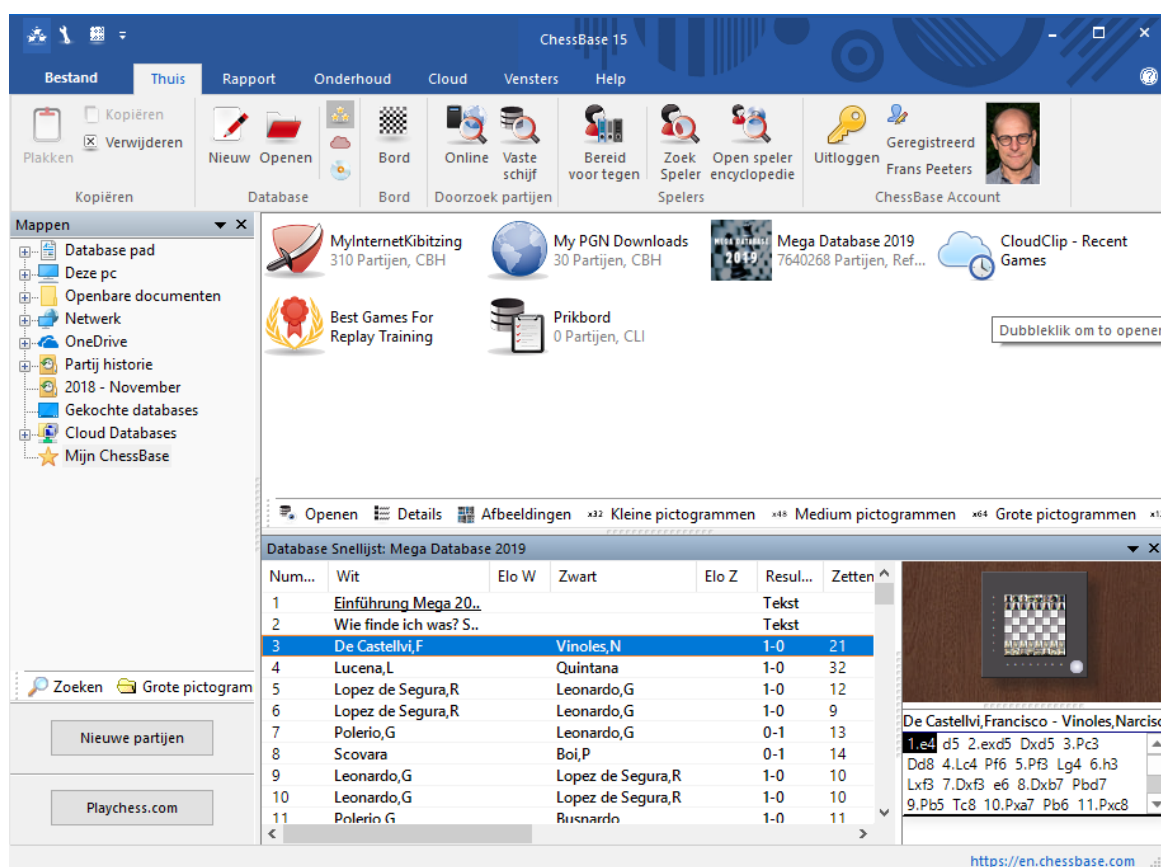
ChessBase 15

Bestand Thuis Rapport Onderhoud Cloud Vensters Help

Plakken Kopiëren Verwijderen
Kopiëren

Nieuw Openen
Database

Bord
Bord

Online Vaste schijf
Doorzoek partijen

Bereid voor tegen Zoek Speler Open speler encyclopedie
Spelers

Uitloggen Geregistreerd Frans Peeters
ChessBase Account

Mappen

Database pad
Deze pc
Openbare documenten
Netwerk
OneDrive
Partij historie
2018 - November
Gekochte databases
Cloud Databases
Mijn ChessBase

MyInternetKibitzing
310 Partijen, CBH

My PGN Downloads
30 Partijen, CBH

Mega Database 2019
7640268 Partijen, Ref...

CloudClip - Recent Games

Best Games For Replay Training

Prikbord
0 Partijen, CLI

Dubbleklik om to openen

Openen Details Afbeeldingen Kleine pictogrammen Medium pictogrammen Grote pictogrammen

Database Snellijst: Mega Database 2019

| Num... | Wit | Elo W | Zwart | Elo Z | Resul... | Zetten |
|---|---|---|---|---|---|---|
| 1 | Einführung Mega 20.. | | | | Tekst | |
| 2 | Wie finde ich was? S.. | | | | Tekst | |
| 3 | De Castellvi,F | | Vinoles,N | | 1-0 | 21 |
| 4 | Lucena,L | | Quintana | | 1-0 | 32 |
| 5 | Lopez de Segura,R | | Leonardo,G | | 1-0 | 12 |
| 6 | Lopez de Segura,R | | Leonardo,G | | 1-0 | 9 |
| 7 | Polerio,G | | Leonardo,G | | 0-1 | 13 |
| 8 | Scovara | | Boi,P | | 0-1 | 14 |
| 9 | Leonardo,G | | Lopez de Segura,R | | 1-0 | 10 |
| 10 | Leonardo,G | | Lopez de Segura,R | | 1-0 | 10 |
| 11 | Polerio,G | | Busnardo | | 1-0 | 11 |

Zoeken Grote pictogram

Nieuwe partijen

Playchess.com

De Castellvi,Francisco - Vinoles,Narcis
1.e4 d5 2.exd5 Dxd5 3.Pc3 Dd8 4.Lc4 Pf6 5.Pf3 Lg4 6.h3 Lxf3 7.Dxf3 e6 8.Dxb7 Pbd7 9.Pb5 Tc8 10.Pxa7 Pb6 11.Pxc8

https://en.chessbase.com